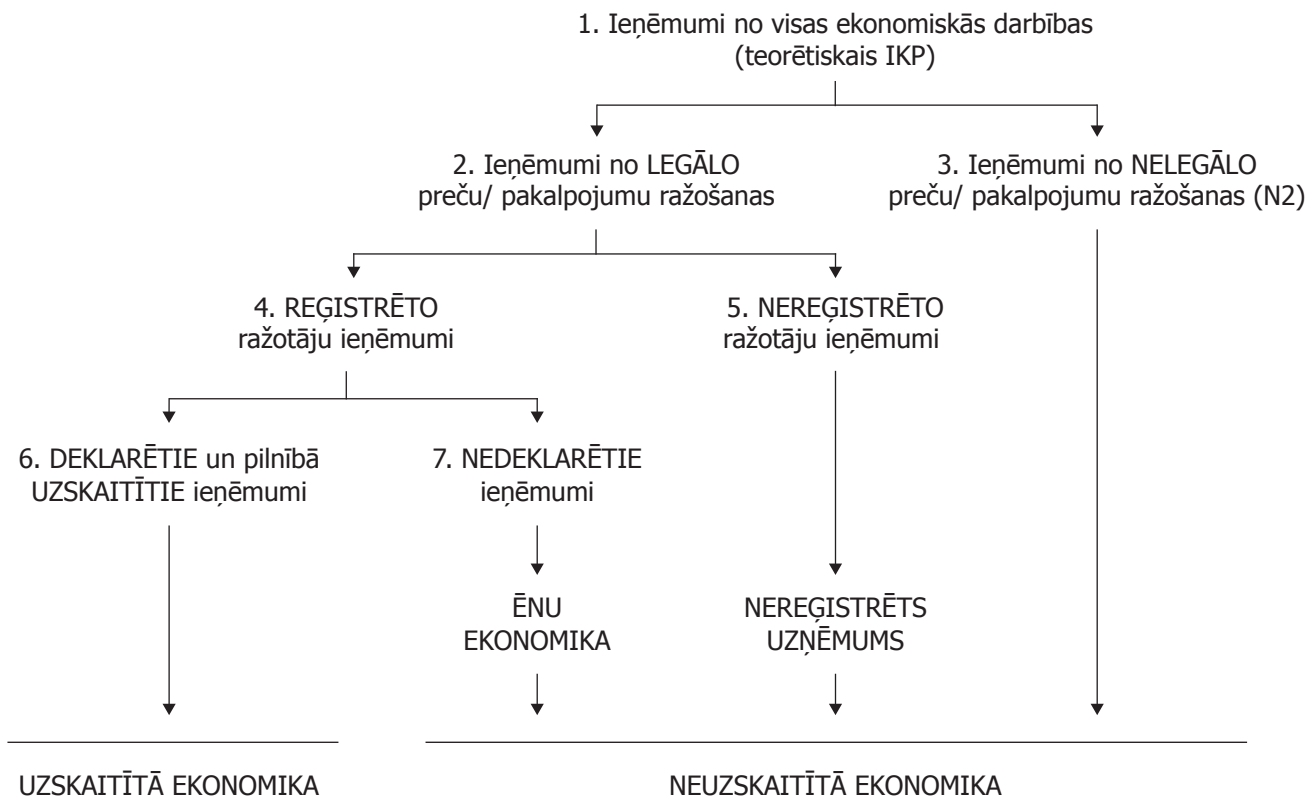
1. Ieņēmumi no visas ekonomiskās darbības (teorētiskais IKP)

2. Ieņēmumi no LEGĀLO preču/ pakalpojumu ražošanas

3. Ieņēmumi no NELEGĀLO preču/ pakalpojumu ražošanas (N2)

4. REĢISTRĒTO ražotāju ieņēmumi

5. NEREĢISTRĒTO ražotāju ieņēmumi

6. DEKLARĒTIE un pilnībā UZSKAITĪTIE ieņēmumi

7. NEDEKLARĒTIE ieņēmumi

ĒNU EKONOMIKA

NEREĢISTRĒTS UZŅĒMUMS

UZSKAITĪTĀ EKONOMIKA

NEUZSKAITĪTĀ EKONOMIKA